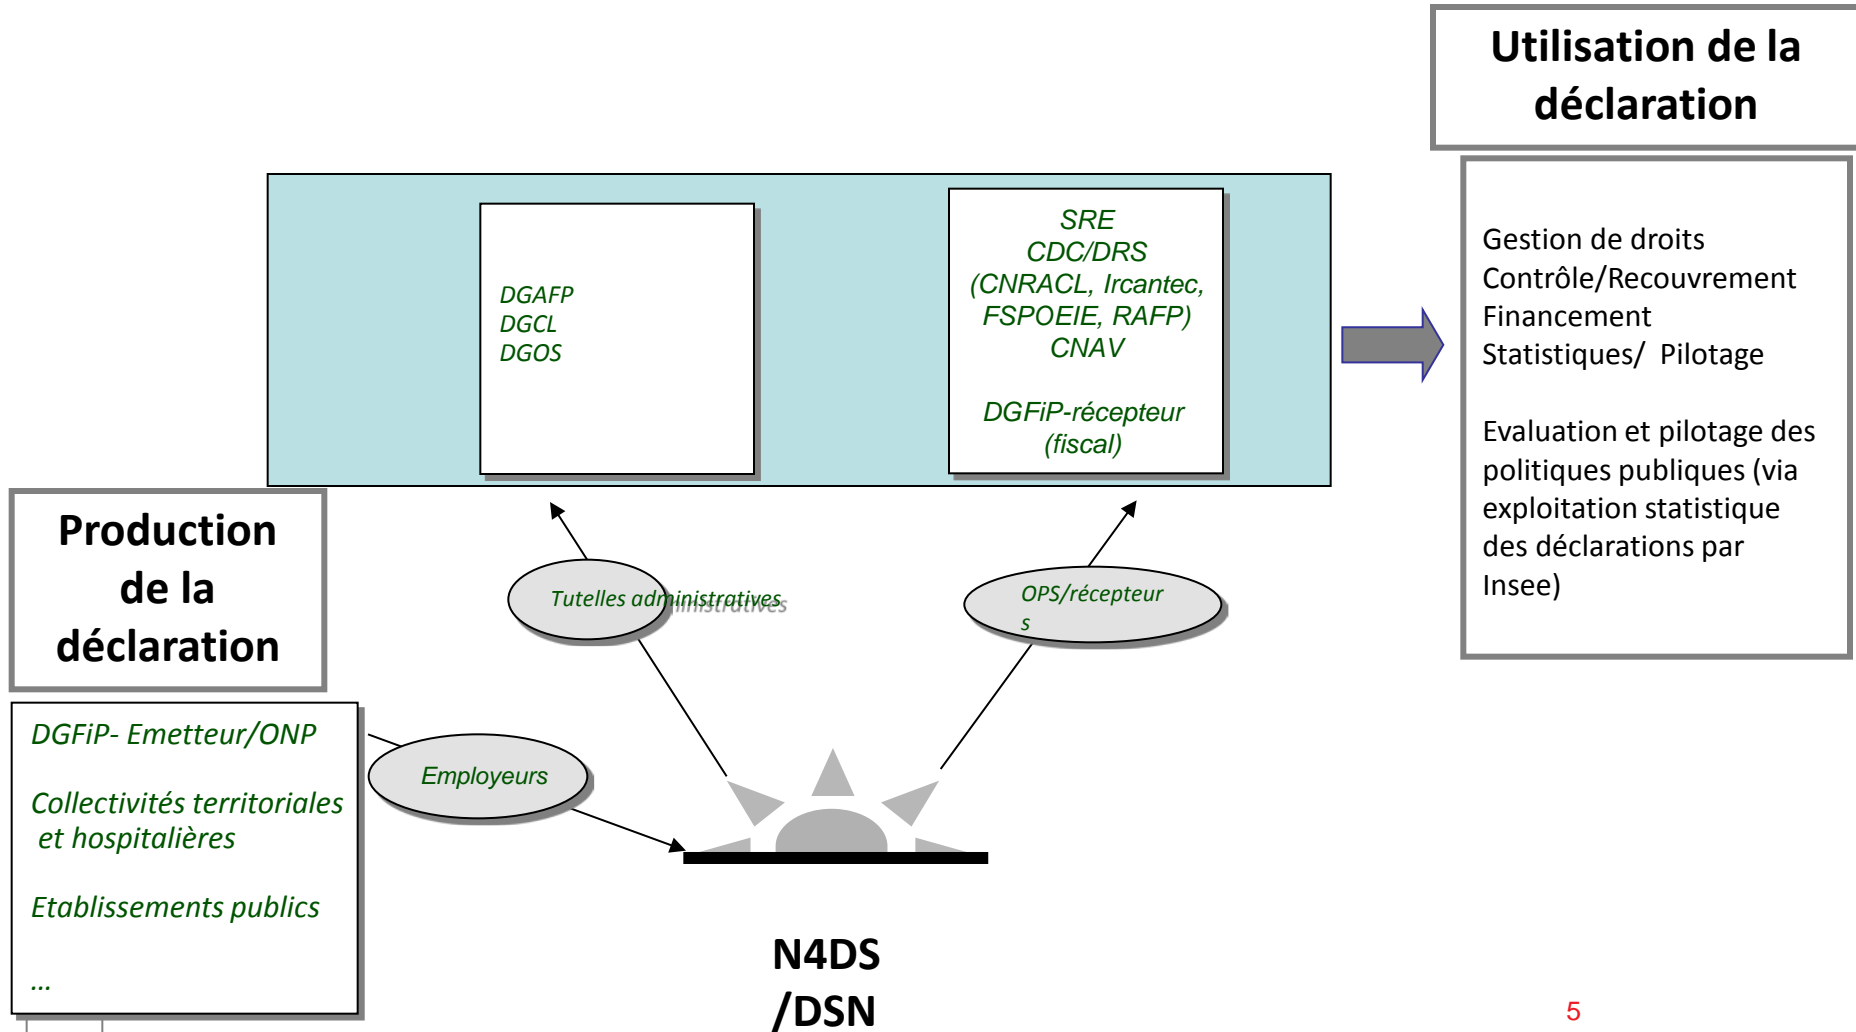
Utilisation de la déclaration

DGAFP
DGCL
DGOS

SRE
CDC/DRS
(CNRACL, Ircantec, FSPOEIE, RAFP)
CNAV

DGFiP-récepteur (fiscal)

Gestion de droits
Contrôle/Recouvrement
Financement
Statistiques/ Pilotage

Evaluation et pilotage des politiques publiques (via exploitation statistique des déclarations par Insee)

Production de la déclaration

Tutelles administratives

OPS/récepteurs

DGFiP- Emetteur/ONP

Collectivités territoriales et hospitalières

Etablissements publics

…

Employeurs

N4DS /DSN

5